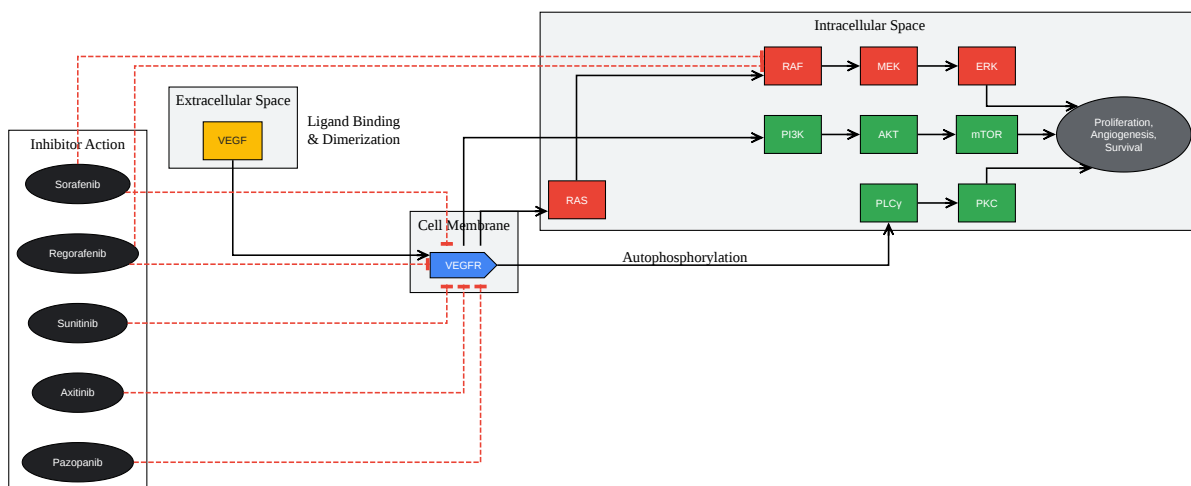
Intracellular Space

RAF

MEK

ERK

PI3K

AKT

mTOR

Proliferation, Angiogenesis, Survival

RAS

PLCγ

PKC

Extracellular Space

VEGF

Ligand Binding & Dimerization

Inhibitor Action

Sorafenib

Regorafenib

Sunitinib

Axitinib

Pazopanib

Cell Membrane

VEGFR

Autophosphorylation